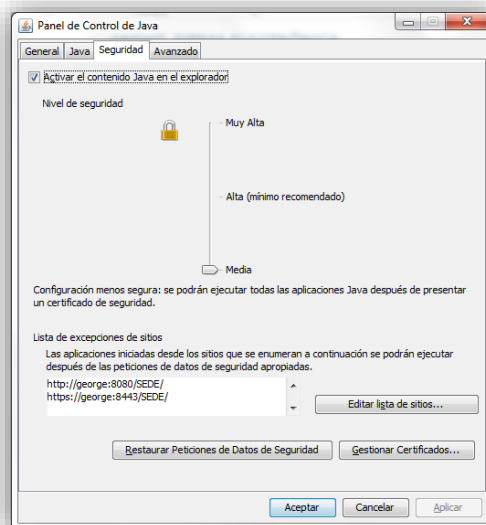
Panel de Control de Java

General | Java | Seguridad | Avanzado

Activar el contenido Java en el explorador

Nivel de seguridad

Muy Alta

Alta (mínimo recomendado)

Media

Configuración menos segura: se podrán ejecutar todas las aplicaciones Java después de presentar un certificado de seguridad.

Lista de excepciones de sitios

Las aplicaciones iniciadas desde los sitios que se enumeran a continuación se podrán ejecutar después de las peticiones de datos de seguridad apropiadas.

http://george:8080/SEDE/
https://george:8443/SEDE/

Editar lista de sitios...

Restaurar Peticiones de Datos de Seguridad

Gestionar Certificados...

Aceptar | Cancelar | Aplicar